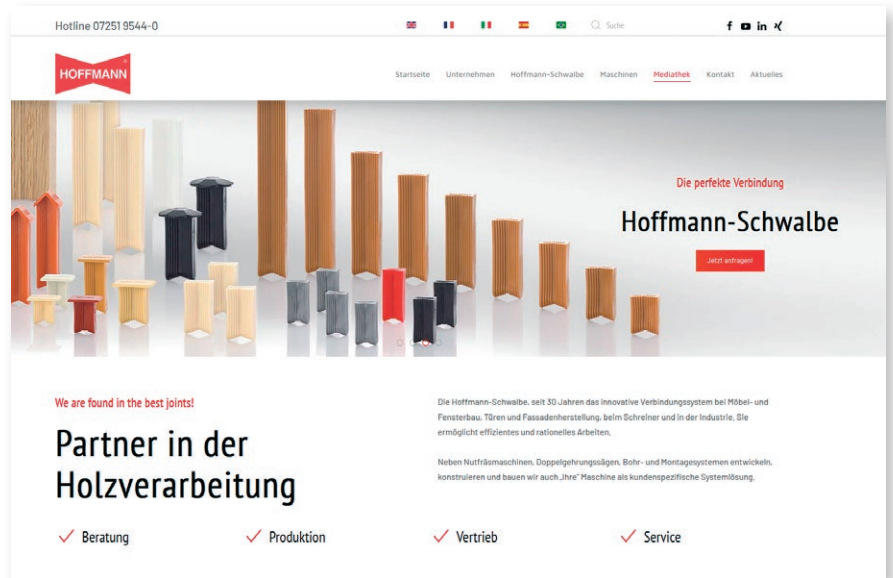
Hotline 07251 9544-0

Suche

f in

HOFFMANN

Startseite Unternehmen Hoffmann-Schwalbe Maschinen Mediathek Kontakt Aktuelles

Die perfekte Verbindung

Hoffmann-Schwalbe

Jetzt anfragen!

We are found in the best joints!

Partner in der Holzverarbeitung

Die Hoffmann-Schwalbe, seit 30 Jahren das innovative Verbindungssystem bei Möbel- und Fensterbau, Türen und Fassadenherstellung, beim Schreiner und in der Industrie. Sie ermöglicht effizientes und rationelles Arbeiten.

Neben Nutfräsmaschinen, Doppelgehrungssägen, Bohr- und Montagesystemen entwickeln, konstruieren und bauen wir auch „Ihre" Maschine als kundenspezifische Systemlösung.

Beratung

Produktion

Vertrieb

Service